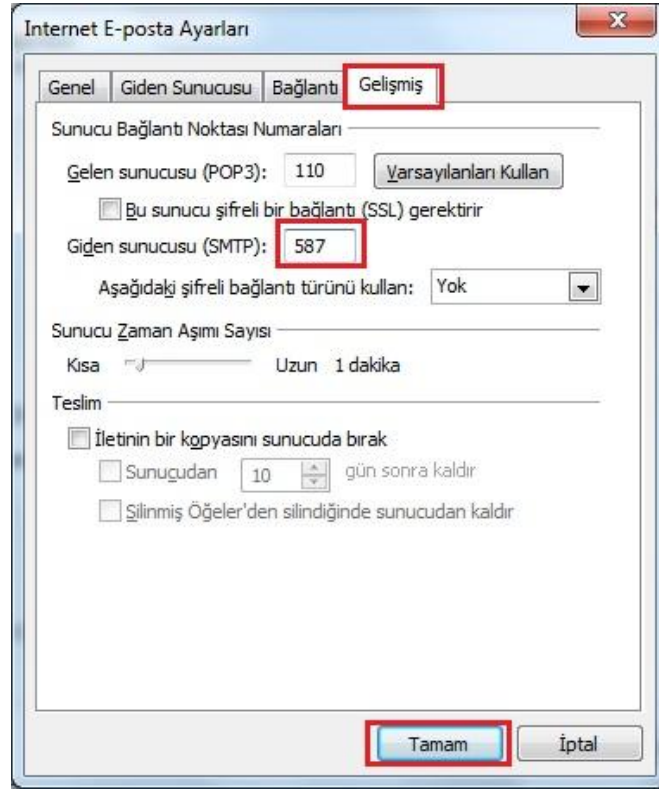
Internet E-posta Ayarları

Genel | Giden Sunucusu | Bağlantı | Gelişmiş

Sunucu Bağlantı Noktası Numaraları

Gelen sunucusu (POP3): 110 Varsayılanları Kullan

Bu sunucu şifreli bir bağlantı (SSL) gerektirir

Giden sunucusu (SMTP): 587

Aşağıdaki şifreli bağlantı türünü kullan: Yok

Sunucu Zaman Aşımı Sayısı

Kısa Uzun 1 dakika

Teslim

İletinin bir kopyasını sunucuda bırak

Sunucudan 10 gün sonra kaldır

Silinmiş Öğeler'den silindiğinde sunucudan kaldır

Tamam İptal